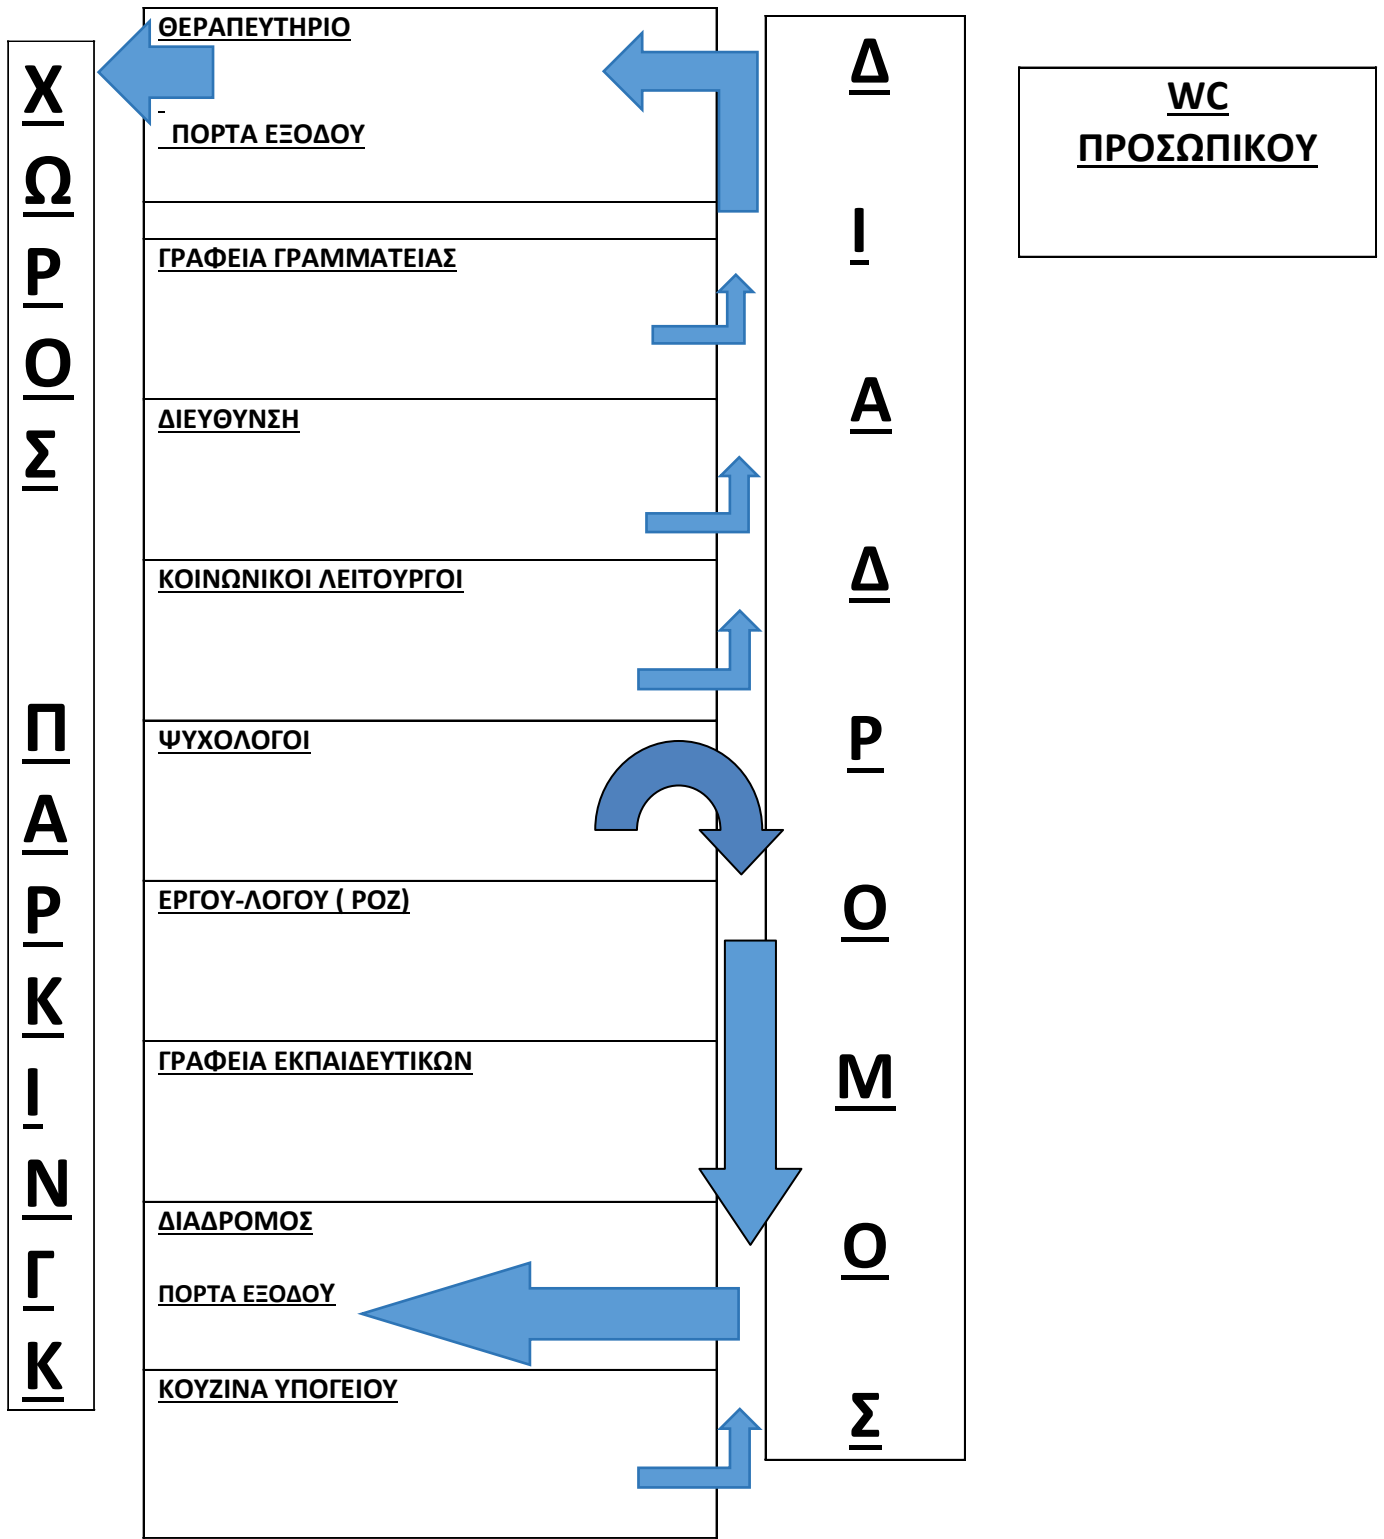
ΧΩΡΟΣ ΠΑΡΚΙΝΓΚ

ΘΕΡΑΠΕΥΤΗΡΙΟ

ΠΟΡΤΑ ΕΞΟΔΟΥ

ΓΡΑΦΕΙΑ ΓΡΑΜΜΑΤΕΙΑΣ

ΔΙΕΥΘΥΝΣΗ

ΚΟΙΝΩΝΙΚΟΙ ΛΕΙΤΟΥΡΓΟΙ

ΨΥΧΟΛΟΓΟΙ

ΕΡΓΟΥ-ΛΟΓΟΥ ( ΡΟΖ)

ΓΡΑΦΕΙΑ ΕΚΠΑΙΔΕΥΤΙΚΩΝ

ΔΙΑΔΡΟΜΟΣ

ΠΟΡΤΑ ΕΞΟΔΟΥ

ΚΟΥΖΙΝΑ ΥΠΟΓΕΙΟΥ

ΔΙΑΔΡΟΜΟΣ

WC ΠΡΟΣΩΠΙΚΟΥ